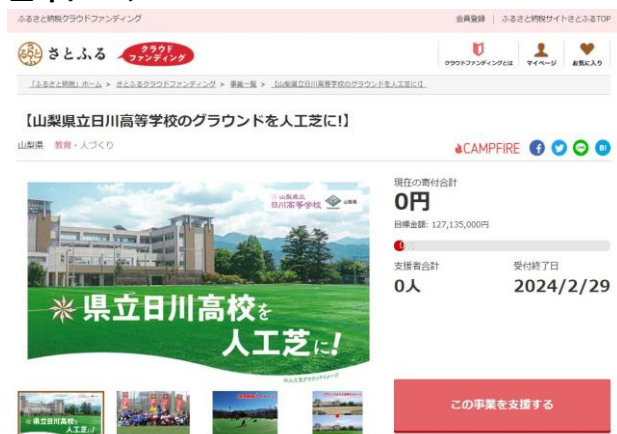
ふるさと納税クラウドファンディング

会員登録 | ふるさと納税サイトさとふるTOP

さとふる クラウドファンディング

クラウドファンディングとは マイページ お気に入り

「ふるさと納税」ホーム > さとふるクラウドファンディング > 事業一覧 > 【山梨県立日川高等学校のグラウンドを人工芝に!】

【山梨県立日川高等学校のグラウンドを人工芝に!】

山梨県 教育・人づくり

CAMPFIRE

山梨県立 日川高等学校 山梨県

県立日川高校を人工芝に!

※人工芝グラウンドイメージ

現在の寄付合計

0円

目標金額: 127,135,000円

0%

支援者合計

0人

受付終了日

2024/2/29

県立日川高校を人工芝に!

この事業を支援する